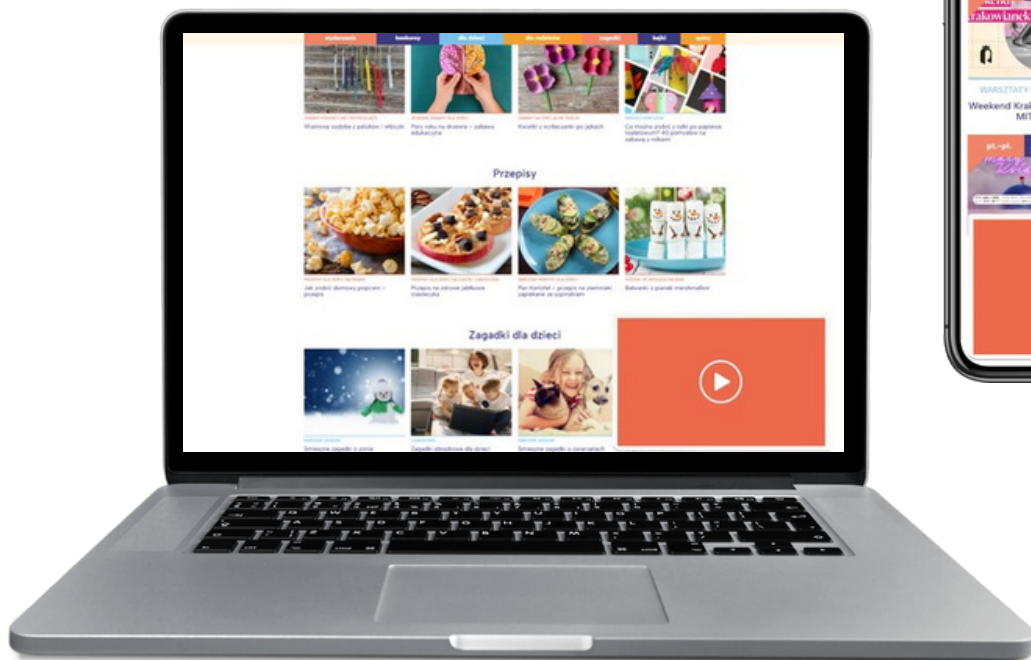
wydarzenia kolorowy dla dzieci dla rodziców zagadki bajki quizy

Wietrzne cudeńka z patyczków i włóczki

Pory roku na drzewie – zabawa edukacyjna

Kwiatki z wytłaczanki po jajkach

Co można zrobić z rolki po papierze toaletowym? 40 pomysłów na zabawy z rolkami

Przepisy

Jak zrobić domowy popcorn – przepis

Przepis na zdrowe jabłkowe ciasteczka

Pan Kanapka – przepis na ziemniaki zapiekane ze szpinakiem

Bałwanki z pianek marshmallow

Zagadki dla dzieci

Śmieszne zagadki o zimie

Zagadki obrazkowe dla dzieci

Śmieszne zagadki o zwierzętach

krakowianek

WARSZTATY

Weekend Krak
MIT

pt.–pt.